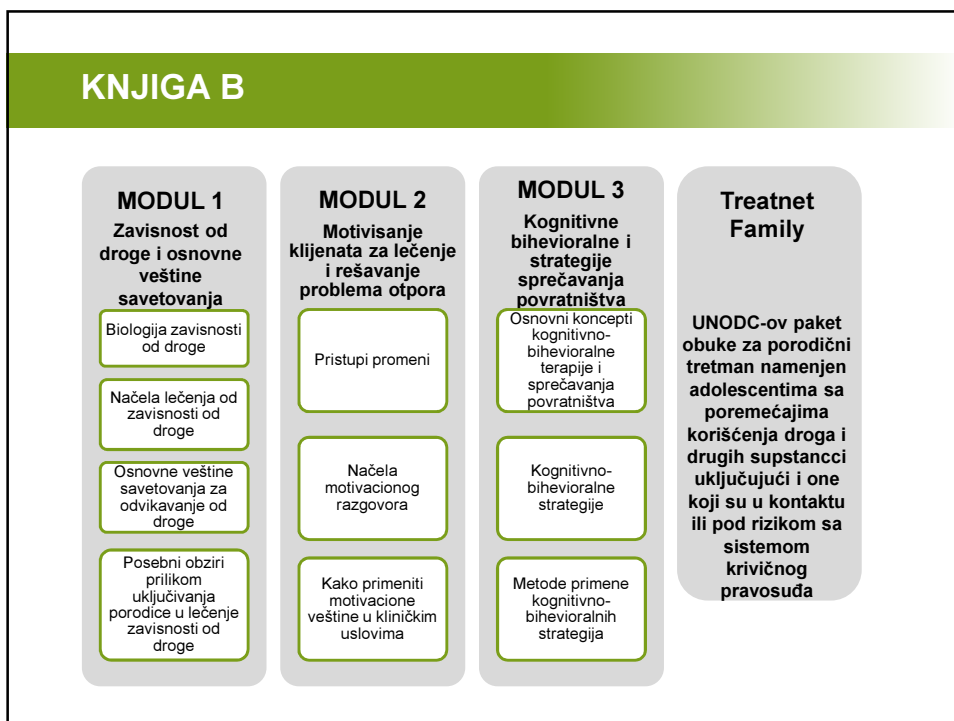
KNJIGA B

MODUL 1

Zavisnost od droge i osnovne veštine savetovanja

Biologija zavisnosti od droge

Načela lečenja od zavisnosti od droge

Osnovne veštine savetovanja za odvikavanje od droge

Posebni obziri prilikom uključivanja porodice u lečenje zavisnosti od droge

MODUL 2

Motivisanje klijenata za lečenje i rešavanje problema otpora

Pristupi promeni

Načela motivacionog razgovora

Kako primeniti motivacione veštine u kliničkim uslovima

MODUL 3

Kognitivne bihevioralne i strategije sprečavanja povratništva

Osnovni koncepti kognitivno-bihevioralne terapije i sprečavanja povratništva

Kognitivno-bihevioralne strategije

Metode primene kognitivno-bihevioralnih strategija

Treatnet Family

UNODC-ov paket obuke za porodični tretman namenjen adolescentima sa poremećajima korišćenja droga i drugih supstancci uključujući i one koji su u kontaktu ili pod rizikom sa sistemom krivičnog pravosuđa